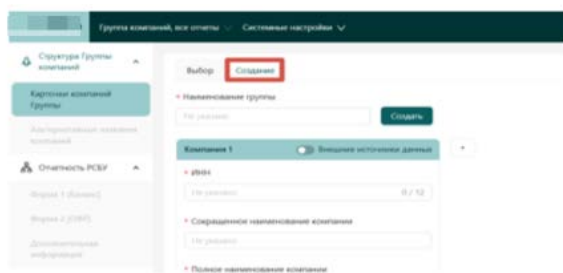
Группа компаний, все отчеты ∨ Системные настройки ∨

Структура Группы компаний

Карточки компаний группы

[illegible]

Отчетность РСБУ

Форма 1 (Баланс)

Форма 2 (ОФР)

Дополнительная информация

Выбор Создание

* Наименование группы

Не указано

Создать

Компания 1

Внешние источники данных

+

* ИНН

Не указано

0 / 12

* Сокращенное наименование компании

Не указано

* Полное наименование компании